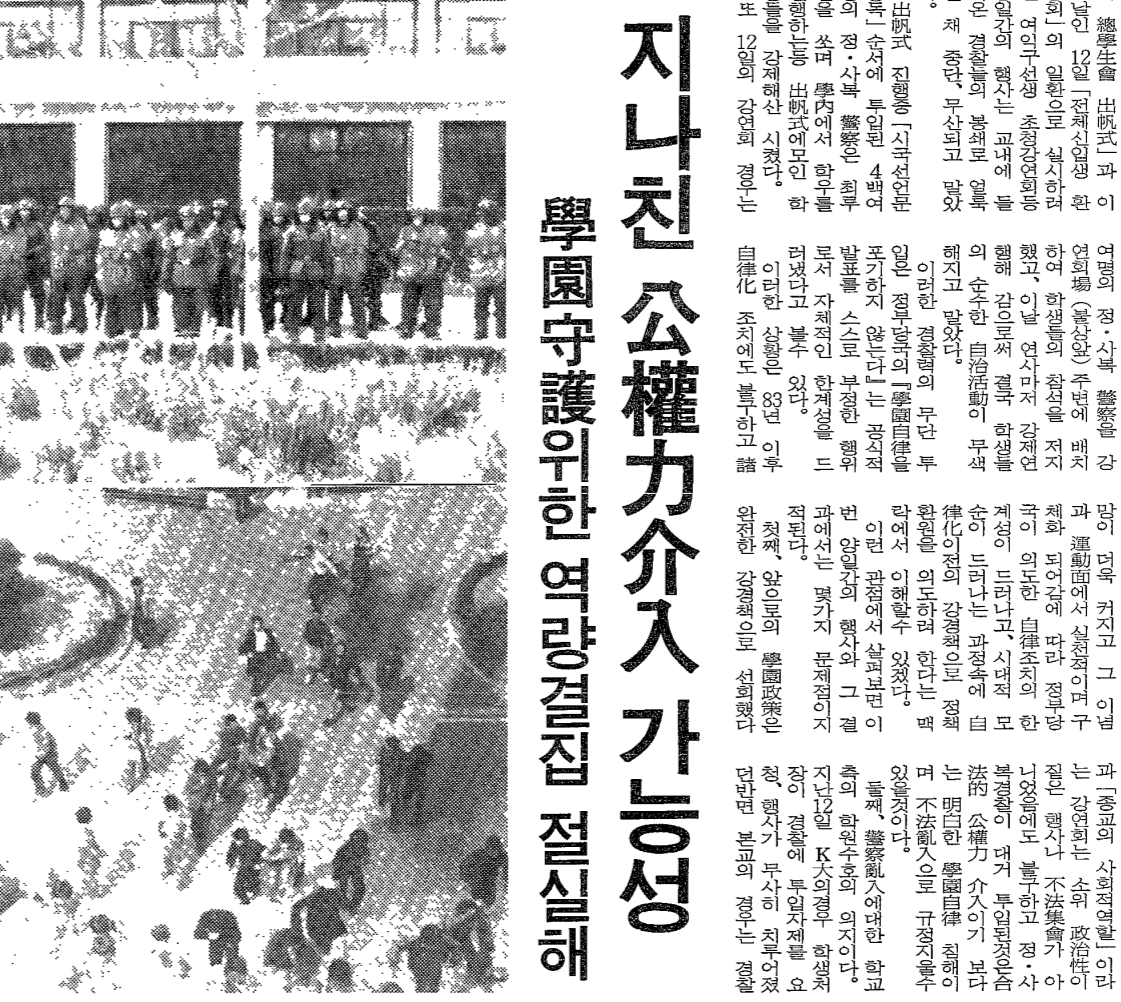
지나친 公權力介入 가능성

學園守護위한 역량결집 절실해

總學生會 出帆式」과 이날인 12일 「전체신입생 환회」의 일환으로 실시하려던 여익구선생 초청강연회등 일간의 행사는 교내에 들어온 경찰들의 봉쇄로 얼룩채 중단, 무산되고 말았다.

出帆式 진행중 「시국선언문 낭독」 순서에 투입된 4백여명의 정·사복 警察은 최루탄을 쏘며 學內에서 함우를 행하는등 出帆式에모인 학생들을 강제해산 시켰다. 또 12일의 강연회 경우는

여명의 정·사복 警察을 강연회場 (불상앞) 주변에 배치하여 학생들의 참석을 저지했고, 이날 연사마저 강제연행해 감으로써 결국 학생들의 순수한 自治活動이 무색해지고 말았다.

이러한 경찰력의 무단 투입은 정부당국의 『學園自律을 포기하지 않는다』는 공식적 발표를 스스로 부정한 행위로서 자체적인 한계성을 드러냈다고 볼수 있다.

이러한 상황은 83년 이후 自律化 조치에도 불구하고 諸

많이 더욱 커지고 그 이념과 運動面에서 실천적이며 구체화 되어감에 따라 정부당국이 의도한 自律조치의 한계성이 드러나고, 시대적 모순이 드러나는 과정속에 自律化이전의 강경책으로 정책환원을 의도하려 한다는 맥락에서 이해할수 있겠다.

이런 관점에서 살펴보면 이번 양일간의 행사와 그 결과에서는 몇가지 문제점이지적된다.

첫째, 앞으로의 學園政策은 완전한 강경책으로 선회했다

과 「종교의 사회적역할」이라는 강연회는 소위 政治性이 짙은 행사나 不法集會가 아니었음에도 불구하고 정·사복경찰이 대거 투입된것은 合法的 公權力 介入이기 보다는 明白한 學園自律 침해이며 不法亂入으로 규정지울수 있을것이다.

둘째, 警察亂入에대한 학교측의 학원수호의 의지이다.

지난12일 K大의경우 학생처장이 경찰에 투입자제를 요청, 행사가 무사히 치루어졌던반면 본교의 경우는 경찰